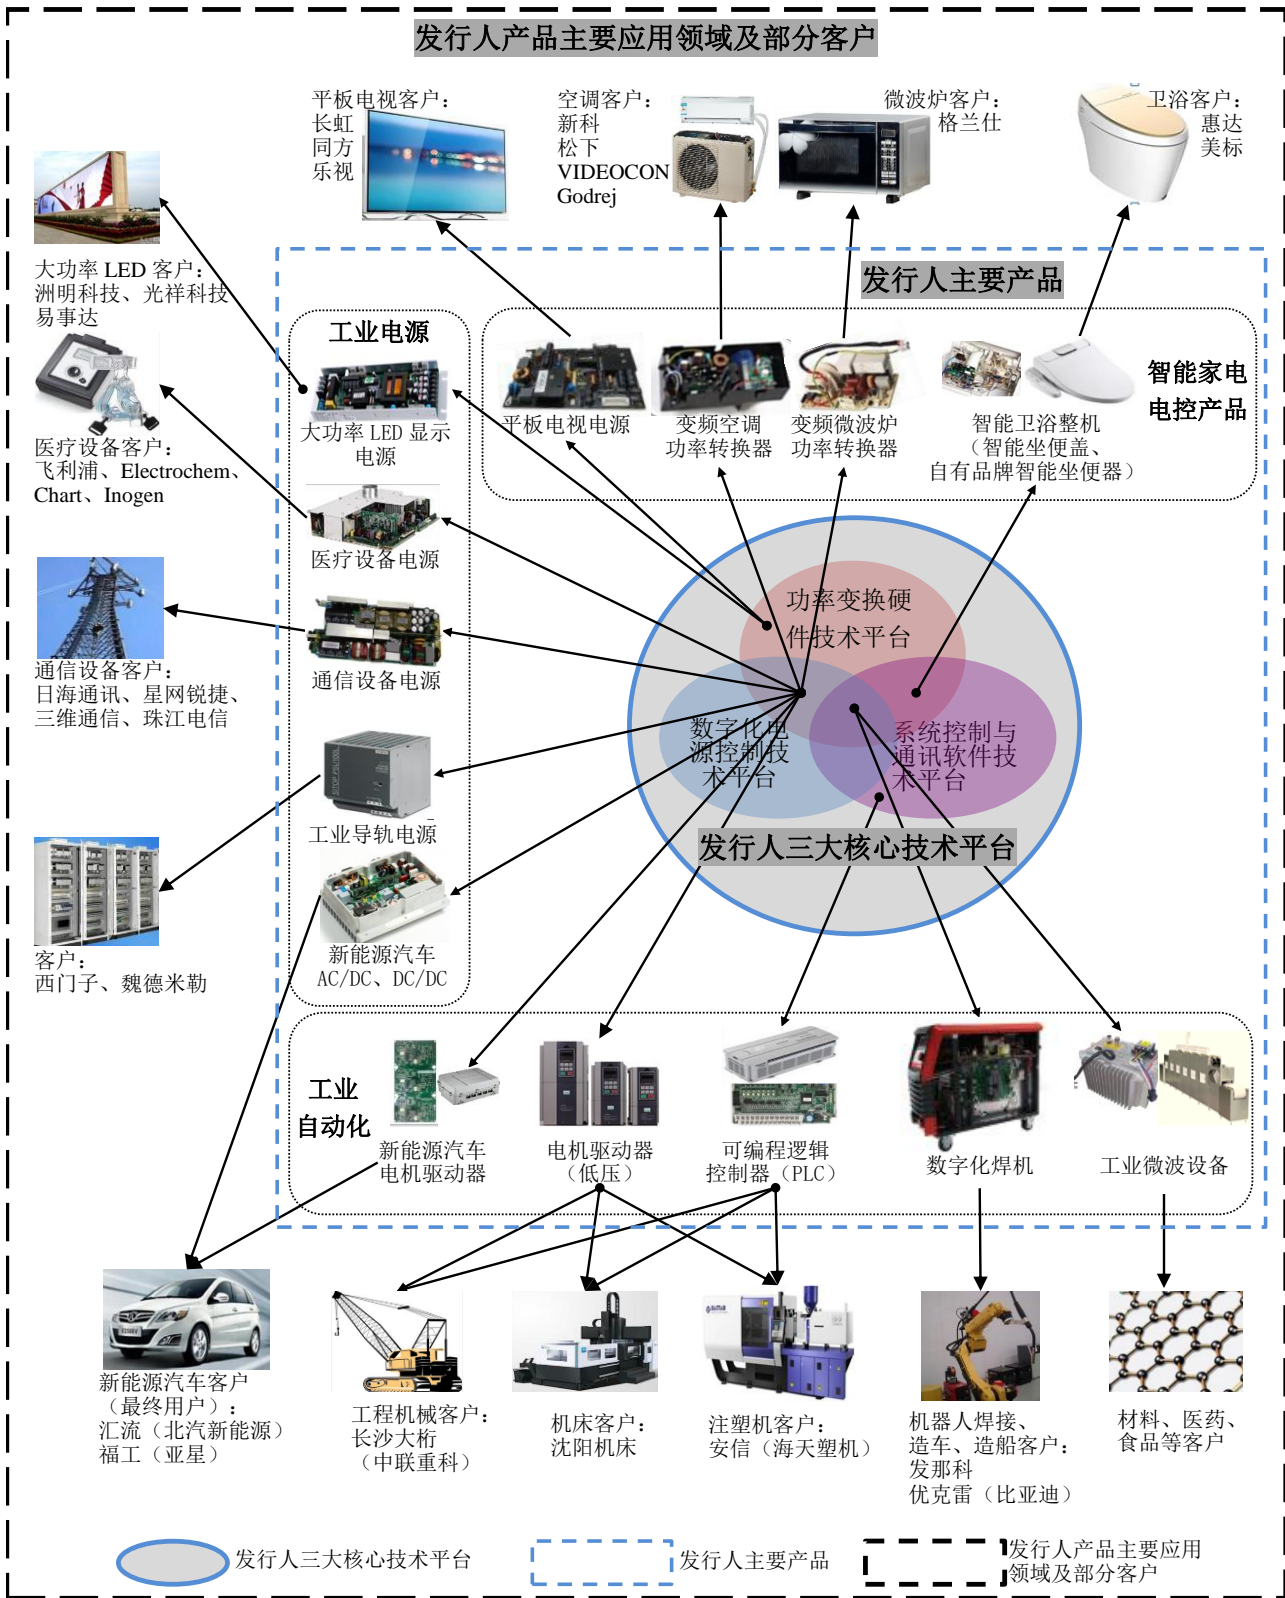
发行人产品主要应用领域及部分客户

平板电视客户：
长虹
同方
乐视

空调客户：
新科
松下
VIDEOCON
Godrej

微波炉客户：
格兰仕

卫浴客户：
惠达
美标

大功率 LED 客户：
洲明科技、光祥科技
易事达

医疗设备客户：
飞利浦、Electrochem、
Chart、Inogen

通信设备客户：
日海通讯、星网锐捷、
三维通信、珠江电信

客户：
西门子、魏德米勒

发行人主要产品

工业电源

大功率 LED 显示电源

医疗设备电源

通信设备电源

工业导轨电源

新能源汽车
AC/DC、DC/DC

平板电视电源

变频空调功率转换器

变频微波炉功率转换器

智能卫浴整机
（智能坐便盖、
自有品牌智能坐便器）

智能家电电控产品

功率变换硬件技术平台

数字化电源控制技术平台

系统控制与通讯软件技术平台

发行人三大核心技术平台

工业自动化

新能源汽车电机驱动器

电机驱动器（低压）

可编程逻辑控制器（PLC）

数字化焊机

工业微波设备

新能源汽车客户
（最终用户）：
汇流（北汽新能源）
福工（亚星）

工程机械客户：
长沙大桁
（中联重科）

机床客户：
沈阳机床

注塑机客户：
安信（海天塑机）

机器人焊接、
造车、造船客户：
发那科
优克雷（比亚迪）

材料、医药、
食品等客户

发行人三大核心技术平台

发行人主要产品

发行人产品主要应用领域及部分客户